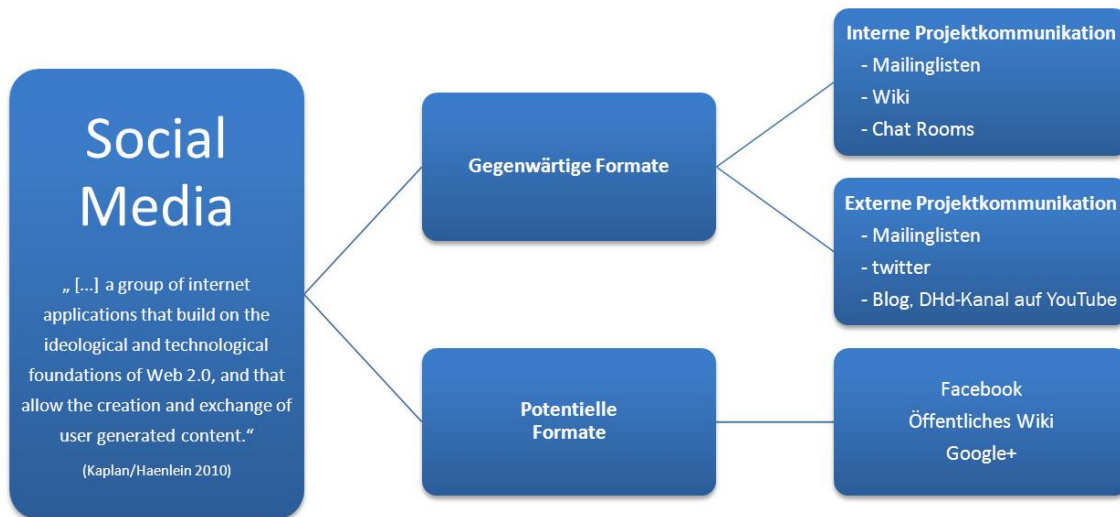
Social Media

„ […] a group of internet applications that build on the ideological and technological foundations of Web 2.0, and that allow the creation and exchange of user generated content.“

(Kaplan/Haenlein 2010)

Gegenwärtige Formate

Potentielle Formate

Interne Projektkommunikation
- Mailinglisten
- Wiki
- Chat Rooms

Externe Projektkommunikation
- Mailinglisten
- twitter
- Blog, DHd-Kanal auf YouTube

Facebook
Öffentliches Wiki
Google+